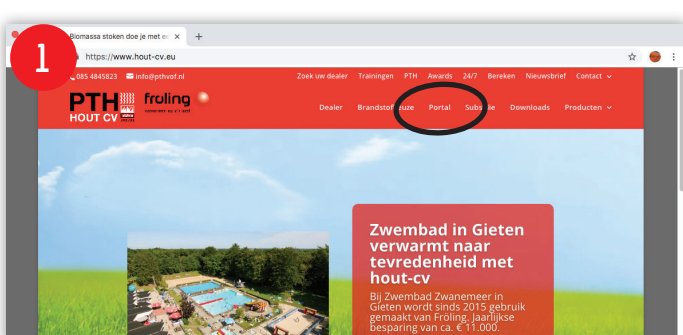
1

Biomassa stoken doe je met e

https://www.hout-cv.eu

085 4845823 info@pthvof.nl

Zoek uw dealer Trainingen PTH Awards 24/7 Bereken Nieuwsbrief Contact

PTH HOUT CV froling

Dealer Brandstofkeuze Portal Subsidie Downloads Producten

Zwembad in Gieten verwarmt naar tevredenheid met hout-cv

Bij Zwembad Zwanemeer in Gieten wordt sinds 2015 gebruik gemaakt van Froling. Jaarlijkse besparing van ca. € 11.000.